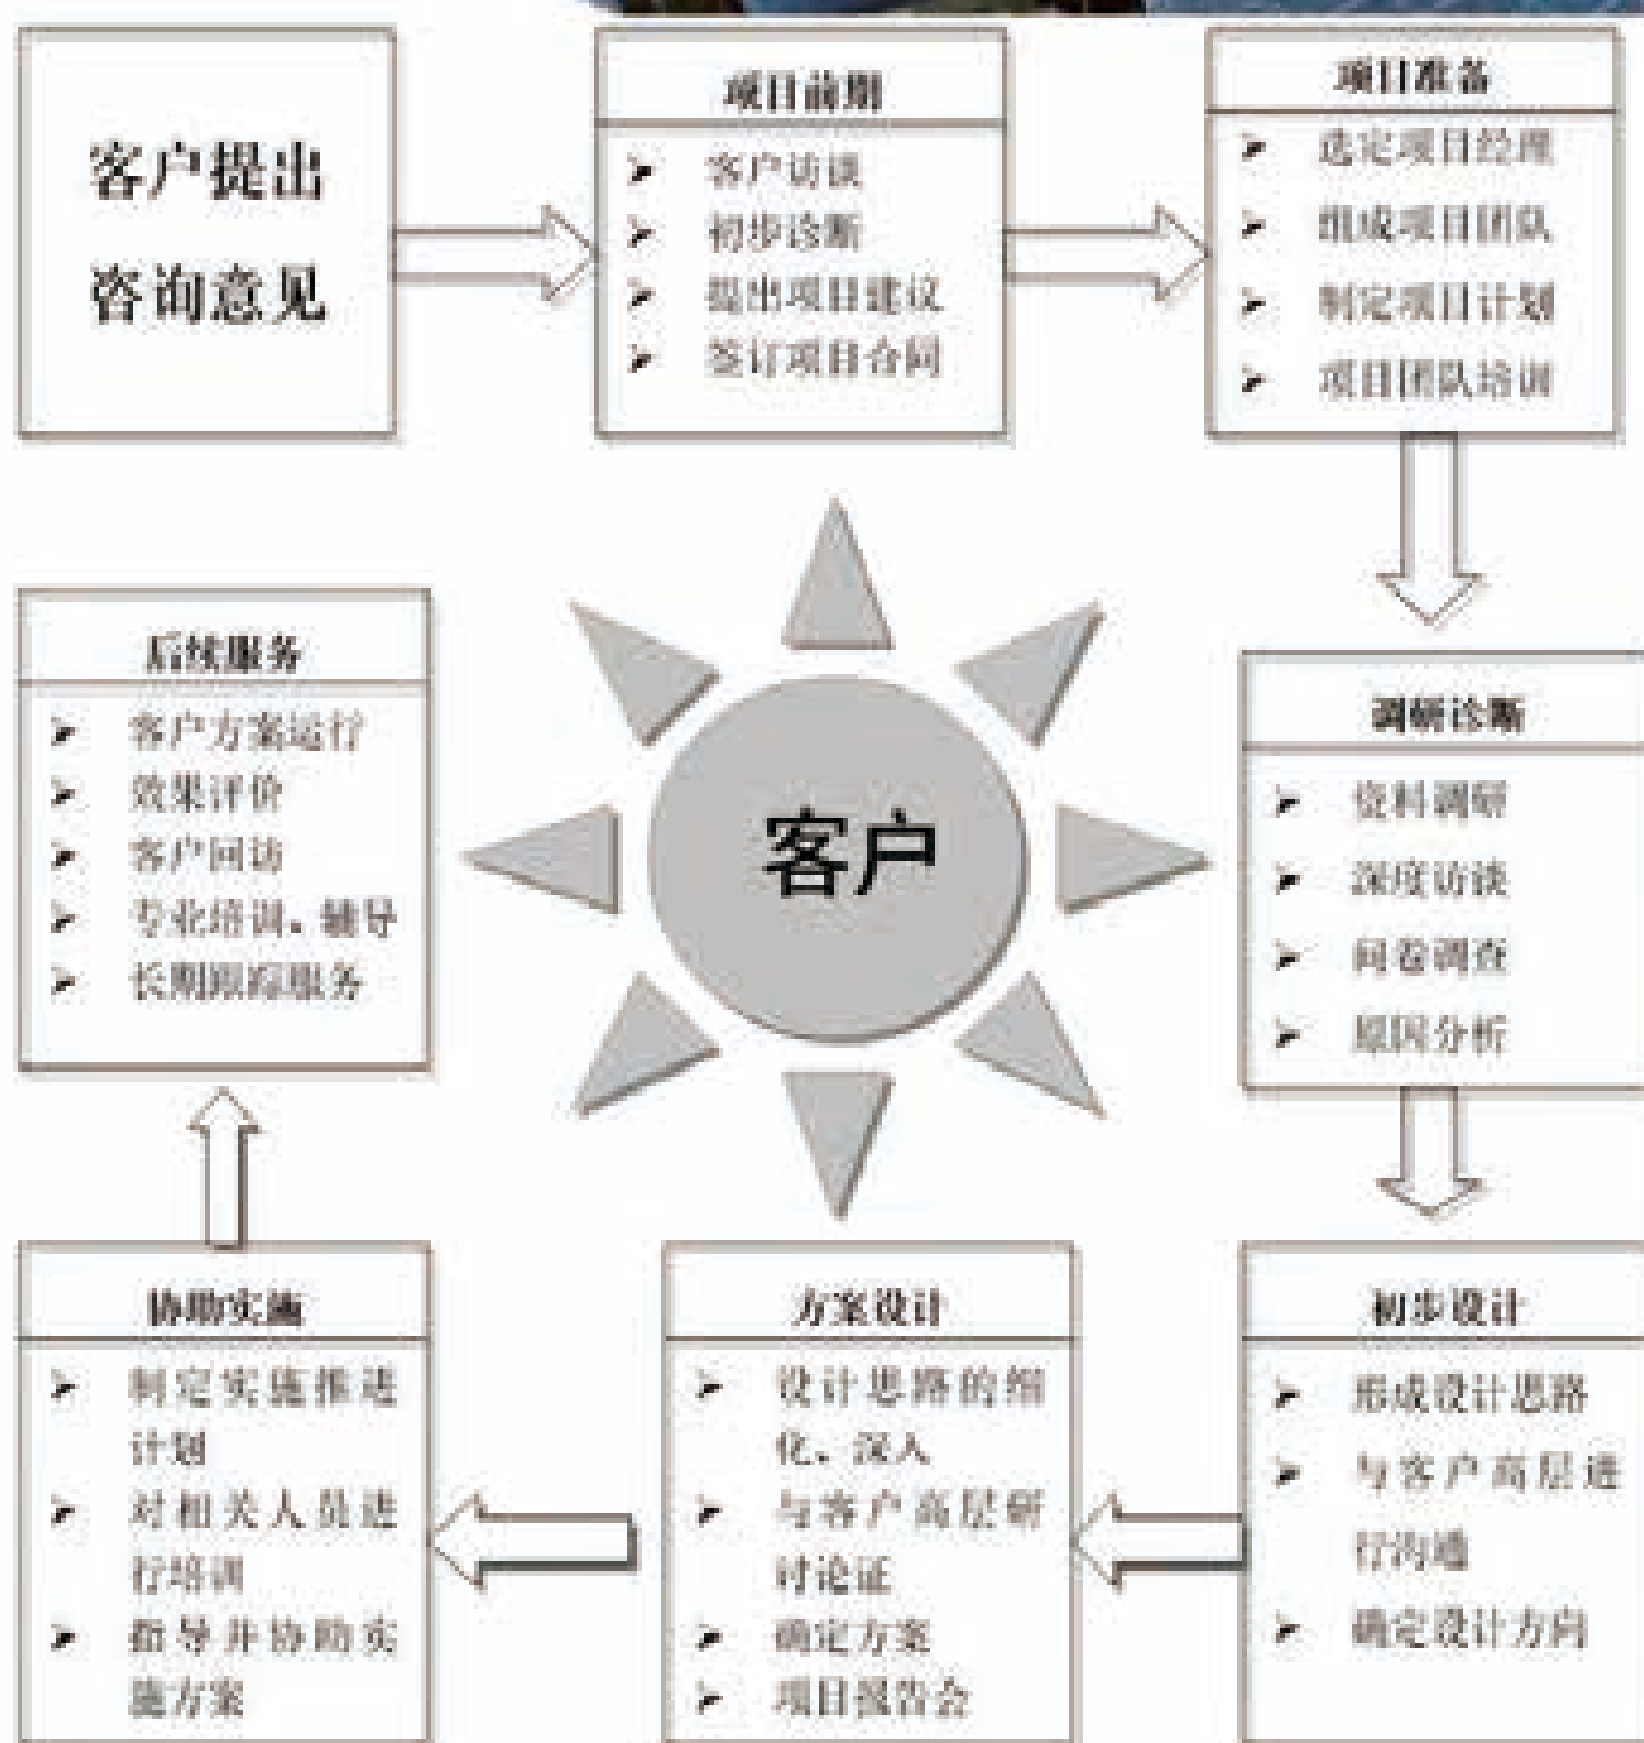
客户提出
咨询意见

项目前期
➢ 客户访谈
➢ 初步诊断
➢ 提出项目建议
➢ 签订项目合同

项目准备
➢ 选定项目经理
➢ 组成项目团队
➢ 制定项目计划
➢ 项目团队培训

调研诊断
➢ 资料调研
➢ 深度访谈
➢ 问卷调查
➢ 原因分析

初步设计
➢ 形成设计思路
➢ 与客户高层进行沟通
➢ 确定设计方向

方案设计
➢ 设计思路的细化、深入
➢ 与客户高层研讨论证
➢ 确定方案
➢ 项目报告会

协助实施
➢ 制定实施推进计划
➢ 对相关人员进行培训
➢ 指导并协助实施方案

后续服务
➢ 客户方案运行
➢ 效果评价
➢ 客户回访
➢ 专业培训、辅导
➢ 长期跟踪服务

客户